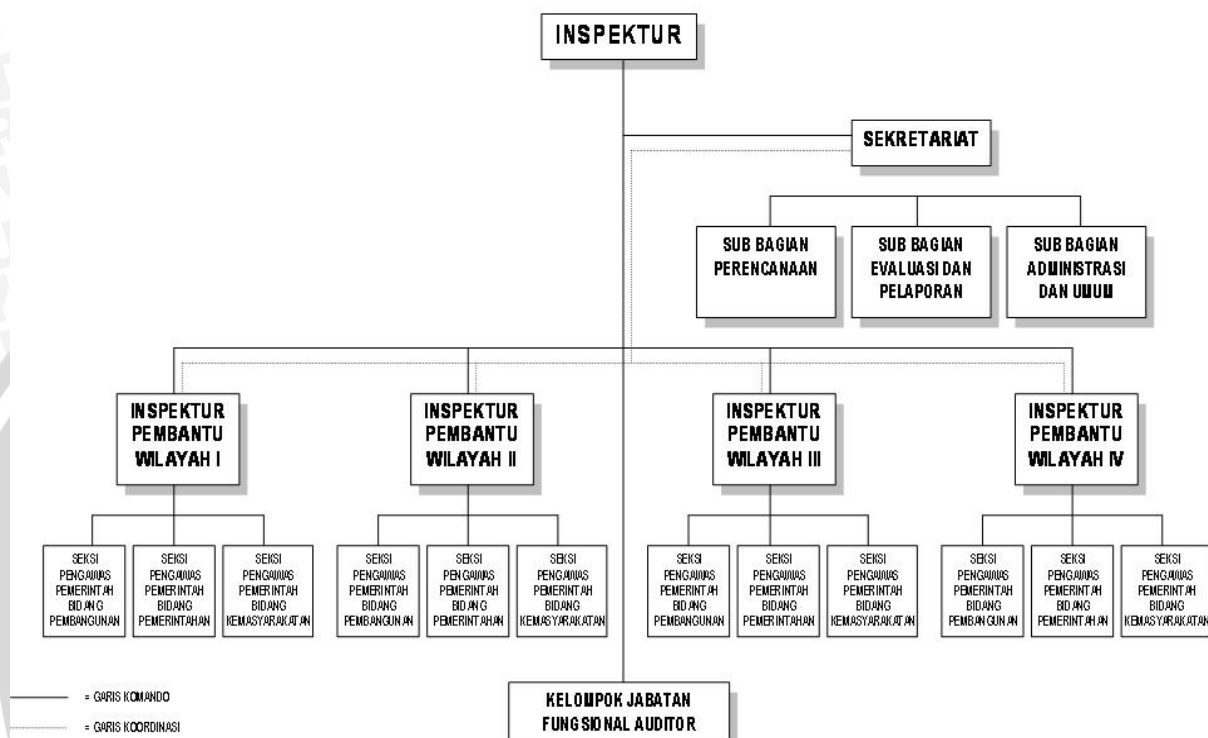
INSPEKTUR

SEKRETARIAT

SUB BAGIAN PERENCANAAN

SUB BAGIAN EVALUASI DAN PELAPORAN

SUB BAGIAN ADMINISTRASI DAN UMUM

INSPEKTUR PEMBANTU WILAYAH I

INSPEKTUR PEMBANTU WILAYAH II

INSPEKTUR PEMBANTU WILAYAH III

INSPEKTUR PEMBANTU WILAYAH IV

SEKSI PENGAWAS PEMERINTAH BIDANG PEMBANGUNAN

SEKSI PENGAWAS PEMERINTAH BIDANG PEMERINTAHAN

SEKSI PENGAWAS PEMERINTAH BIDANG KEMASYARAKATAN

SEKSI PENGAWAS PEMERINTAH BIDANG PEMBANGUNAN

SEKSI PENGAWAS PEMERINTAH BIDANG PEMERINTAHAN

SEKSI PENGAWAS PEMERINTAH BIDANG KEMASYARAKATAN

SEKSI PENGAWAS PEMERINTAH BIDANG PEMBANGUNAN

SEKSI PENGAWAS PEMERINTAH BIDANG PEMERINTAHAN

SEKSI PENGAWAS PEMERINTAH BIDANG KEMASYARAKATAN

SEKSI PENGAWAS PEMERINTAH BIDANG PEMBANGUNAN

SEKSI PENGAWAS PEMERINTAH BIDANG PEMERINTAHAN

SEKSI PENGAWAS PEMERINTAH BIDANG KEMASYARAKATAN

KELOMPOK JABATAN FUNGSIONAL AUDITOR

= GARIS KOMANDO

= GARIS KOORDINASI